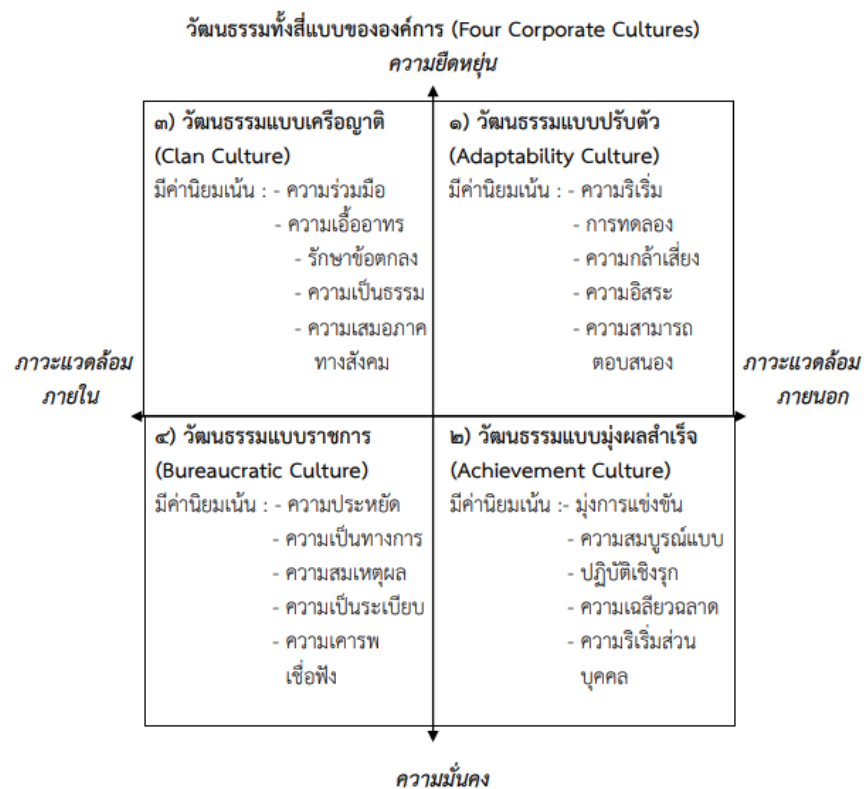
วัฒนธรรมทั้งสี่แบบขององค์การ (Four Corporate Cultures)

ความยืดหยุ่น

๓) วัฒนธรรมแบบเครือญาติ (Clan Culture)

มีค่านิยมเน้น : - ความร่วมมือ
- ความเอื้ออาทร
- รักษาข้อตกลง
- ความเป็นธรรม
- ความเสมอภาคทางสังคม

๑) วัฒนธรรมแบบปรับตัว (Adaptability Culture)

มีค่านิยมเน้น : - ความริเริ่ม
- การทดลอง
- ความกล้าเสี่ยง
- ความอิสระ
- ความสามารถตอบสนอง

ภาวะแวดล้อมภายใน

ภาวะแวดล้อมภายนอก

๔) วัฒนธรรมแบบราชการ (Bureaucratic Culture)

มีค่านิยมเน้น : - ความประหยัด
- ความเป็นทางการ
- ความสมเหตุผล
- ความเป็นระเบียบ
- ความเคารพเชื่อฟัง

๒) วัฒนธรรมแบบมุ่งผลสำเร็จ (Achievement Culture)

มีค่านิยมเน้น :- มุ่งการแข่งขัน
- ความสมบูรณ์แบบ
- ปฏิบัติเชิงรุก
- ความเฉลียวฉลาด
- ความริเริ่มส่วนบุคคล

ความมั่นคง